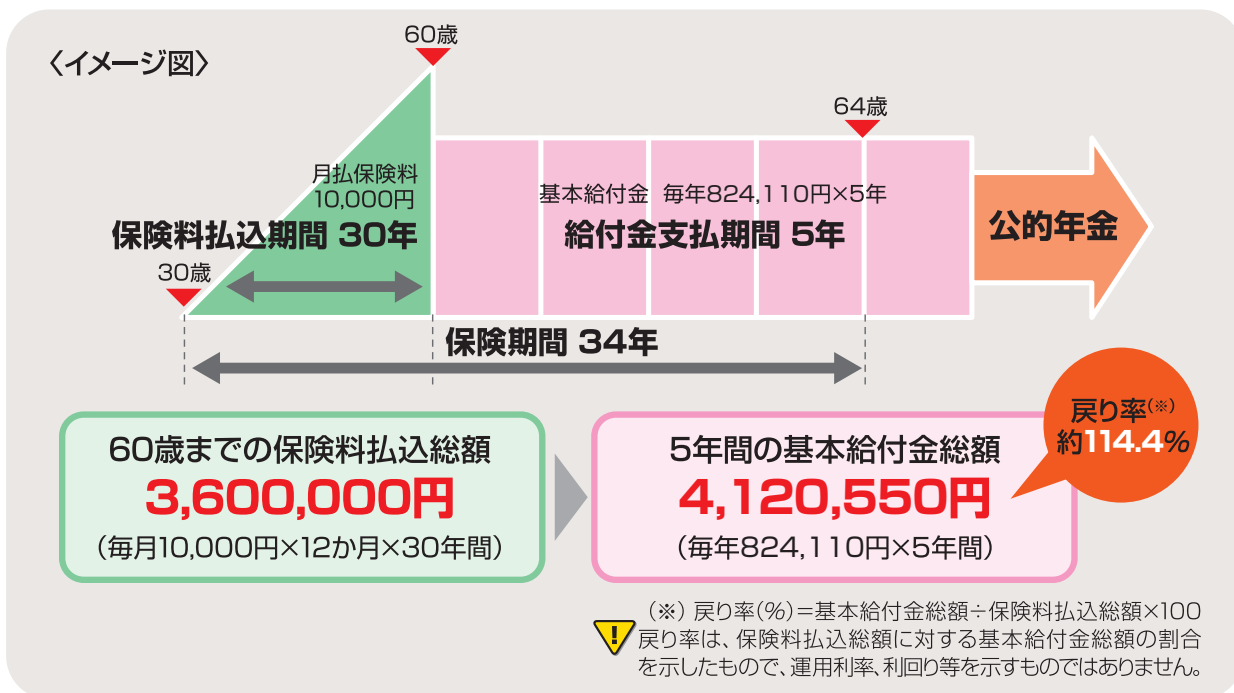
〈イメージ図〉

60歳

64歳

月払保険料
10,000円

保険料払込期間 30年

30歳

基本給付金 毎年824,110円×5年

給付金支払期間 5年

公的年金

保険期間 34年

60歳までの保険料払込総額
3,600,000円
(毎月10,000円×12か月×30年間)

5年間の基本給付金総額
4,120,550円
(毎年824,110円×5年間)

戻り率(※)
約114.4%

(※)戻り率(%)=基本給付金総額÷保険料払込総額×100
戻り率は、保険料払込総額に対する基本給付金総額の割合を示したもので、運用利率、利回り等を示すものではありません。